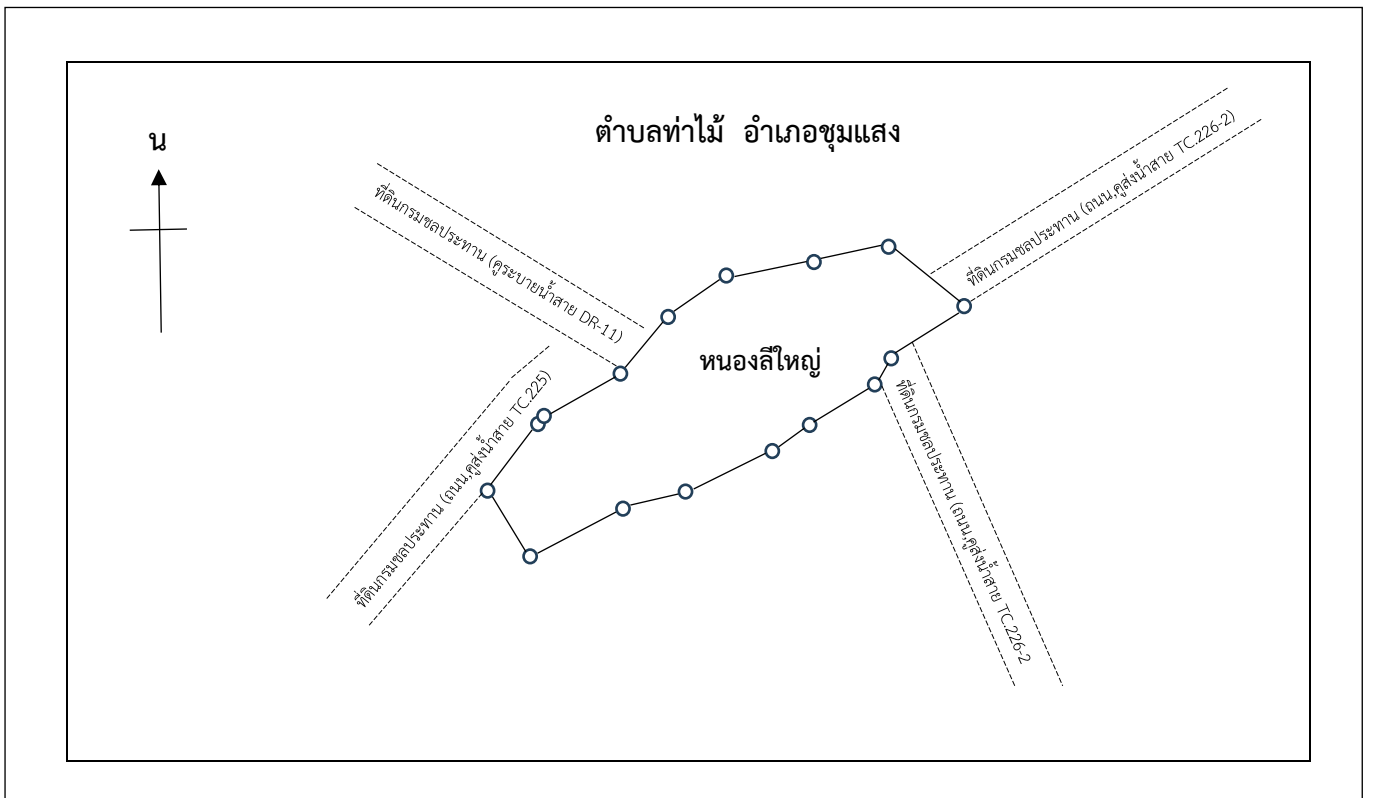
น

ตำบลท่าไม้ อำเภอชุมแสง

ที่ดินกรมชลประทาน (คูระบายน้ำสาย DR-11)

ที่ดินกรมชลประทาน (ถนน,คูส่งน้ำสาย TC.226-2)

หนองลีใหญ่

ที่ดินกรมชลประทาน (ถนน,คูส่งน้ำสาย TC.225)

ที่ดินกรมชลประทาน (ถนน,คูส่งน้ำสาย TC.226-2